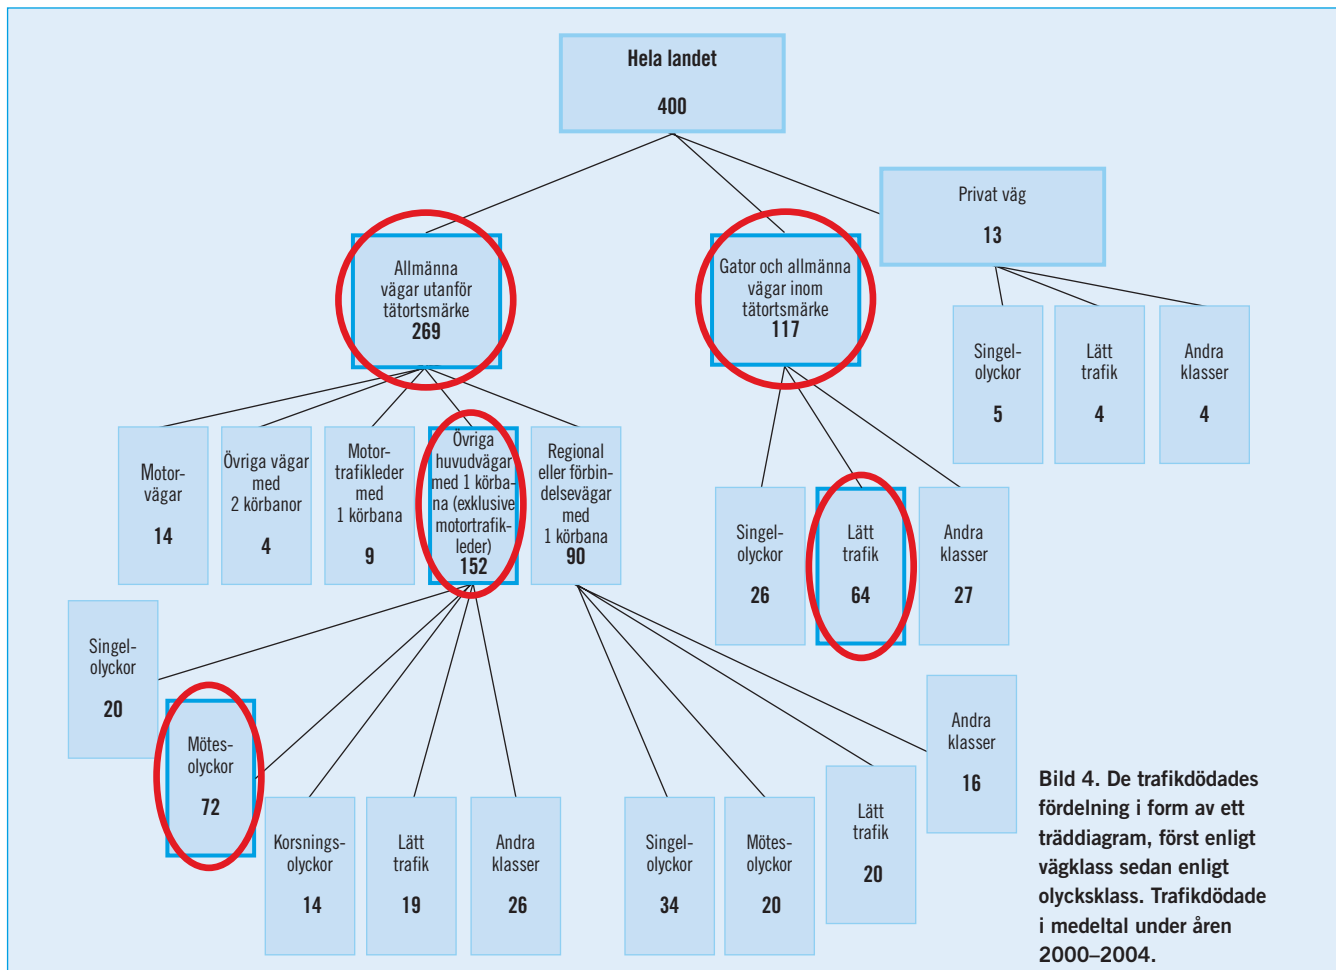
Hela landet
400

Allmänna vägar utanför tätortsmärke
269

Gator och allmänna vägar inom tätortsmärke
117

Privat väg
13

Singelolyckor
5

Lätt trafik
4

Andra klasser
4

Motorvägar
14

Övriga vägar med 2 körbanor
4

Motortrafikleder med 1 körbana
9

Övriga huvudvägar med 1 körbana (exklusive motortrafikleder)
152

Regional eller förbindelsevägar med 1 körbana
90

Singelolyckor
26

Lätt trafik
64

Andra klasser
27

Singelolyckor
20

Mötesolyckor
72

Korsningsolyckor
14

Lätt trafik
19

Andra klasser
26

Singelolyckor
34

Mötesolyckor
20

Lätt trafik
20

Andra klasser
16

Bild 4. De trafikdödades fördelning i form av ett träddiagram, först enligt vägklass sedan enligt olycksklass. Trafikdödade i medeltal under åren 2000–2004.